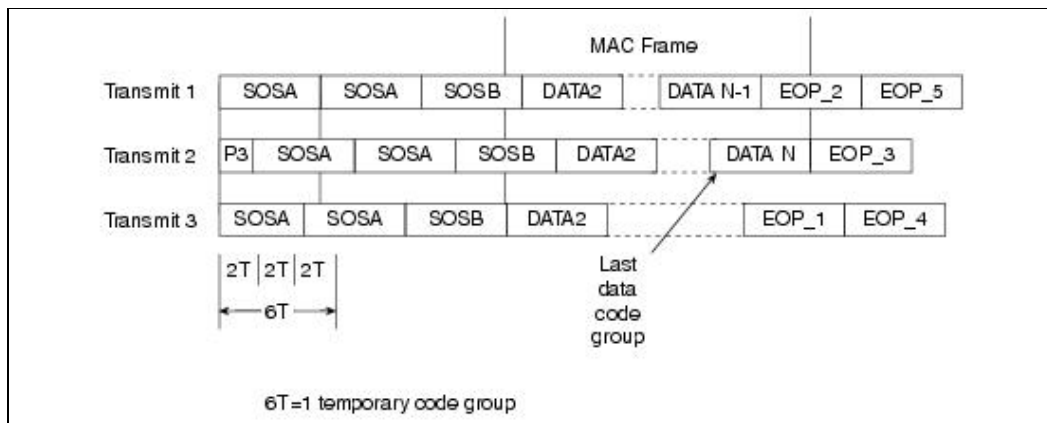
MAC Frame

Transmit 1 SOSA SOSA SOSB DATA2 DATA N-1 EOP_2 EOP_5

Transmit 2 P3 SOSA SOSA SOSB DATA2 DATA N EOP_3

Transmit 3 SOSA SOSA SOSB DATA2 EOP_1 EOP_4

2T 2T 2T

6T

Last data code group

6T=1 temporary code group